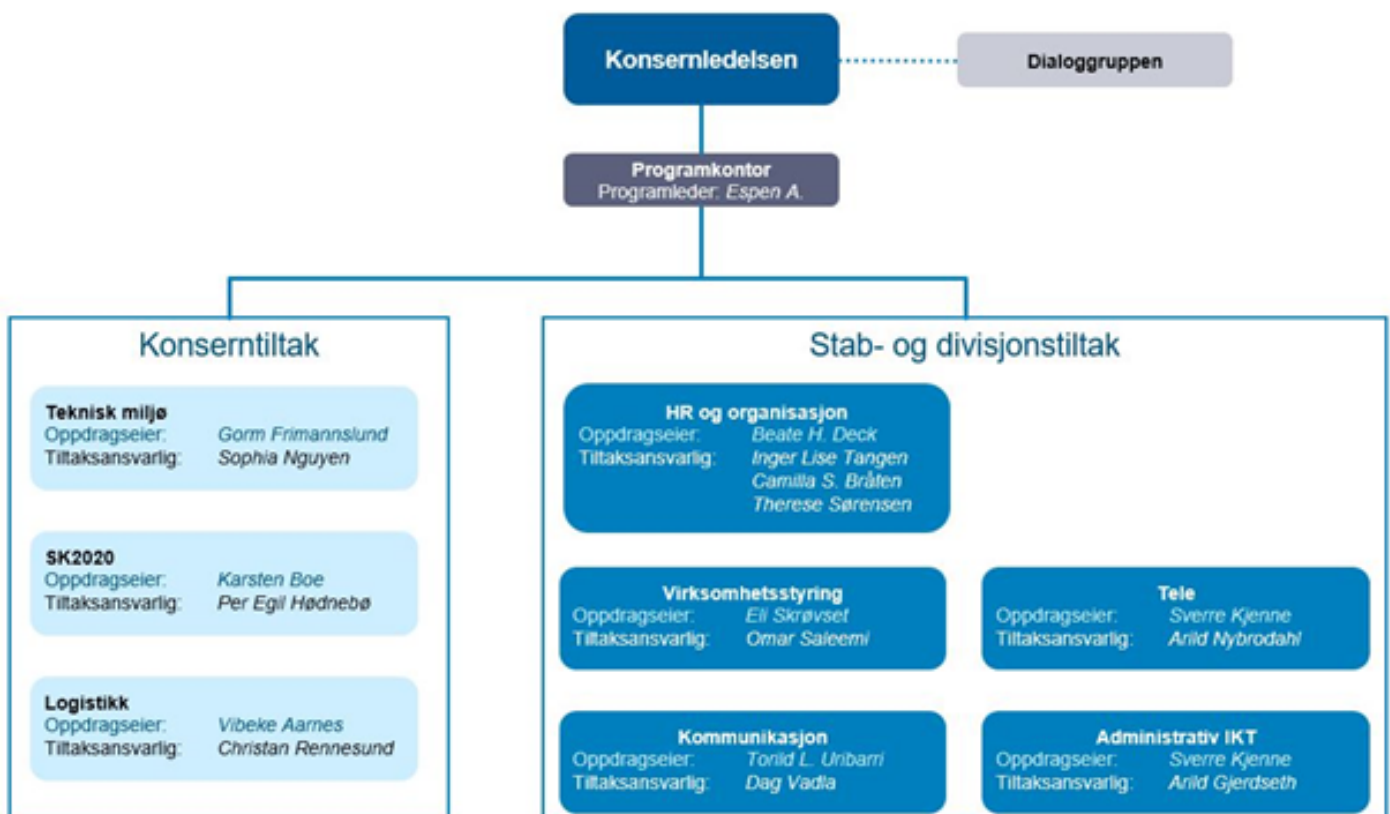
Konsernledelsen

Dialoggruppen

Programkontor
Programleder: Espen A.

Konserntiltak

Teknisk miljø
Oppdragseier: Gorm Frimannslund
Tiltaksansvarlig: Sophia Nguyen

SK2020
Oppdragseier: Karsten Boe
Tiltaksansvarlig: Per Egil Hødnebø

Logistikk
Oppdragseier: Vibeke Aarnes
Tiltaksansvarlig: Christan Rennesund

Stab- og divisjonstiltak

HR og organisasjon
Oppdragseier: Beate H. Deck
Tiltaksansvarlig: Inger Lise Tangen
Camilla S. Bråten
Therese Sørensen

Virksomhetsstyring
Oppdragseier: Eli Skrøvset
Tiltaksansvarlig: Omar Saleemi

Tele
Oppdragseier: Sverre Kjenne
Tiltaksansvarlig: Arild Nybrodahl

Kommunikasjon
Oppdragseier: Torild L. Uribarri
Tiltaksansvarlig: Dag Vadla

Administrativ IKT
Oppdragseier: Sverre Kjenne
Tiltaksansvarlig: Arild Gjerdseth